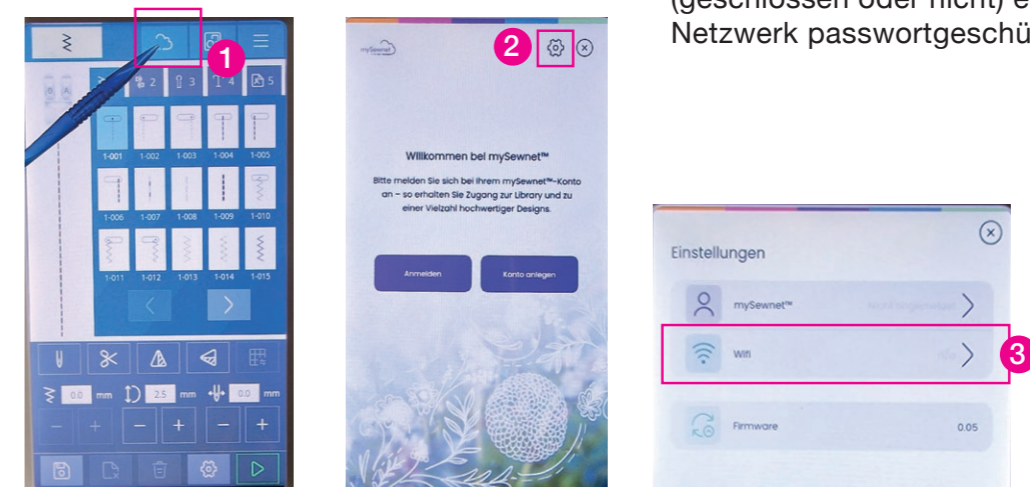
(geschlossen oder nicht) e
Netzwerk passwortgeschü

1

1-001 1-002 1-003 1-004 1-005
1-006 1-007 1-008 1-009 1-010
1-011 1-012 1-013 1-014 1-015

0.0 mm 2.5 mm 0.0 mm

2

mySewnet

Willkommen bei mySewnet™

Bitte melden Sie sich bei Ihrem mySewnet™-Konto an – so erhalten Sie Zugang zur Library und zu einer Vielzahl hochwertiger Designs.

Anmelden

Konto anlegen

Einstellungen

mySewnet™

Wifi

3

Firmware

0.05